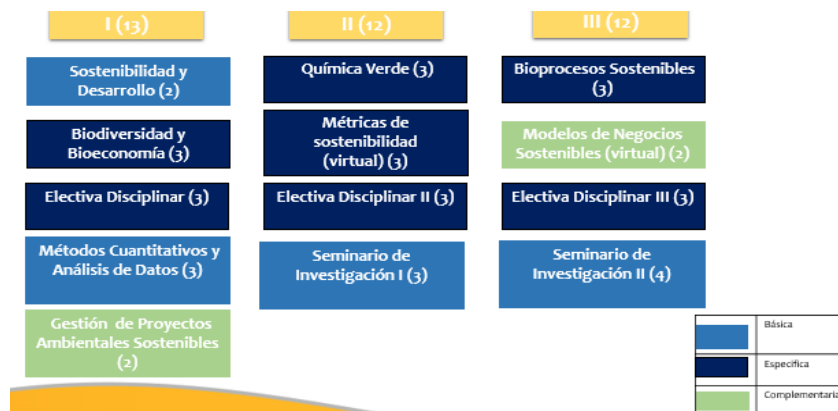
I (13)

Sostenibilidad y Desarrollo (2)

Biodiversidad y Bioeconomía (3)

Electiva Disciplinar (3)

Métodos Cuantitativos y Análisis de Datos (3)

Gestión de Proyectos Ambientales Sostenibles (2)

II (12)

Química Verde (3)

Métricas de sostenibilidad (virtual) (3)

Electiva Disciplinar II (3)

Seminario de Investigación I (3)

III (12)

Bioprocesos Sostenibles (3)

Modelos de Negocios Sostenibles (virtual) (2)

Electiva Disciplinar III (3)

Seminario de Investigación II (4)

Básica

Específica

Complementaria